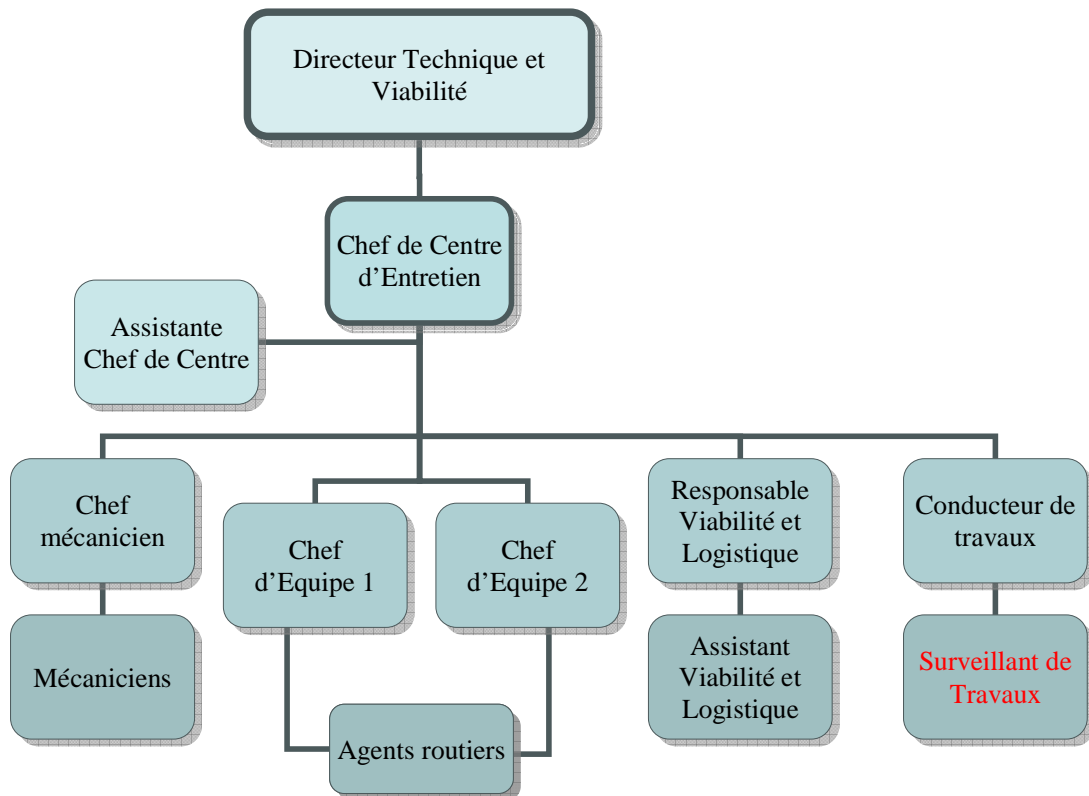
Directeur Technique et Viabilité

Chef de Centre d’Entretien

Assistante Chef de Centre

Chef mécanicien

Mécaniciens

Chef d’Equipe 1

Chef d’Equipe 2

Agents routiers

Responsable Viabilité et Logistique

Assistant Viabilité et Logistique

Conducteur de travaux

Surveillant de Travaux